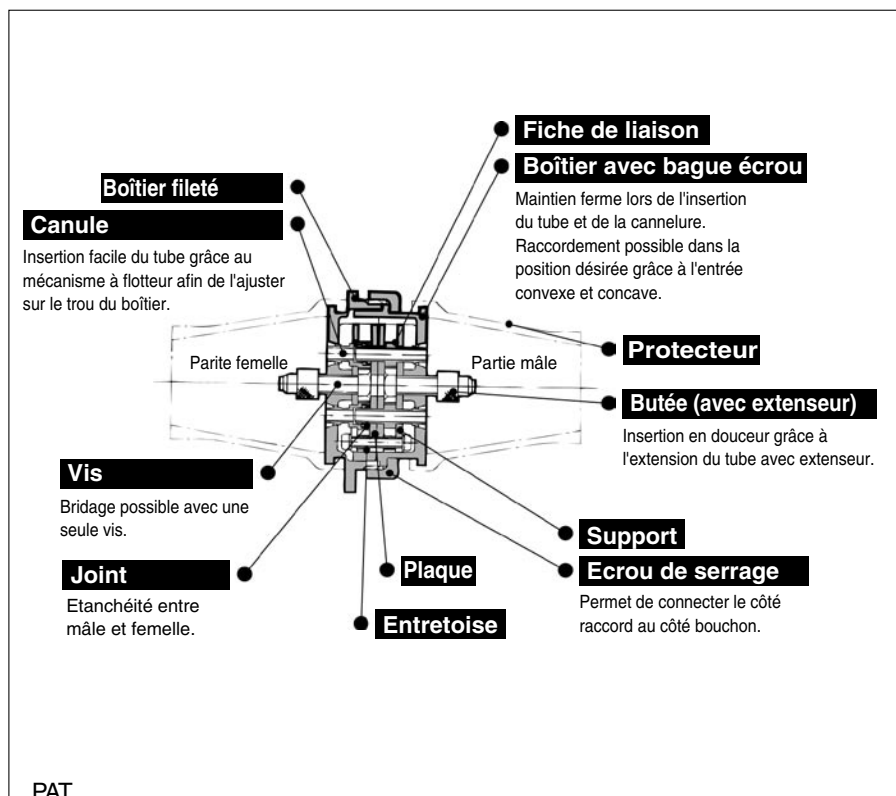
Fiche de liaison

Boîtier avec bague écrou

Maintien ferme lors de l'insertion du tube et de la cannelure. Raccordement possible dans la position désirée grâce à l'entrée convexe et concave.

Boîtier fileté

Canule

Insertion facile du tube grâce au mécanisme à flotteur afin de l'ajuster sur le trou du boîtier.

Protecteur

Parite femelle

Partie mâle

Butée (avec extenseur)

Insertion en douceur grâce à l'extension du tube avec extenseur.

Vis

Bridage possible avec une seule vis.

Support

Joint

Etanchéité entre mâle et femelle.

Plaque

Ecrou de serrage

Permet de connecter le côté raccord au côté bouchon.

Entretoise

PAT